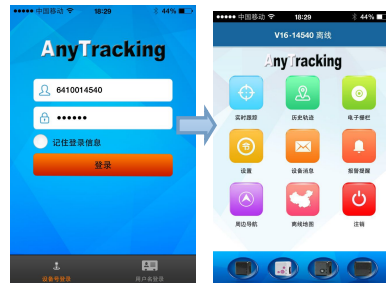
中国移动 18:29 44%

AnyTracking

6410014540

••••••

记住登录信息

登录

设备号登录

用户名登录

中国移动 18:29 44%

V16-14540 离线

AnyTracking

实时跟踪

历史轨迹

电子栅栏

设置

设备消息

报警提醒

周边导航

离线地图

注销